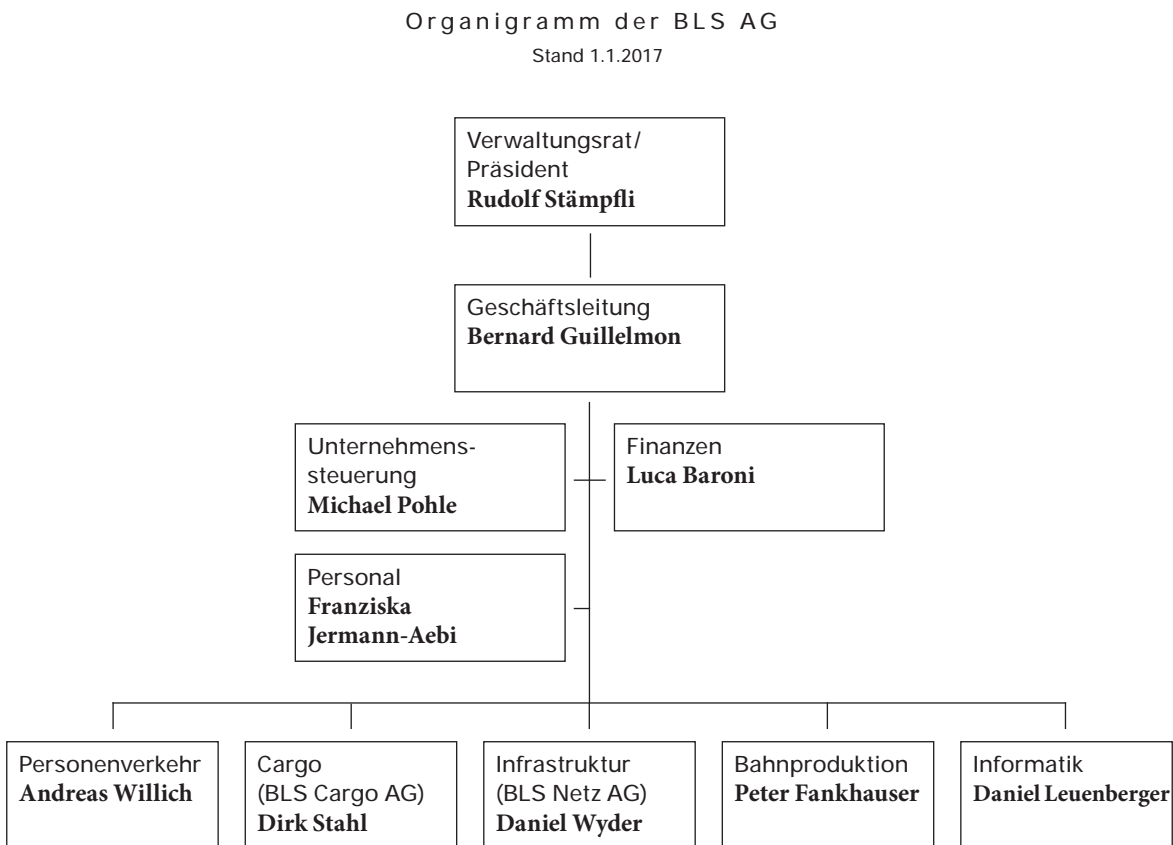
Organigramm der BLS AG
Stand 1.1.2017

Verwaltungsrat/ Präsident
**Rudolf Stämpfli**

Geschäftsleitung
**Bernard Guillelmon**

Unternehmenssteuerung
**Michael Pohle**

Finanzen
**Luca Baroni**

Personal
**Franziska Jermann-Aebi**

Personenverkehr
**Andreas Willich**

Cargo
(BLS Cargo AG)
**Dirk Stahl**

Infrastruktur
(BLS Netz AG)
**Daniel Wyder**

Bahnproduktion
**Peter Fankhauser**

Informatik
**Daniel Leuenberger**